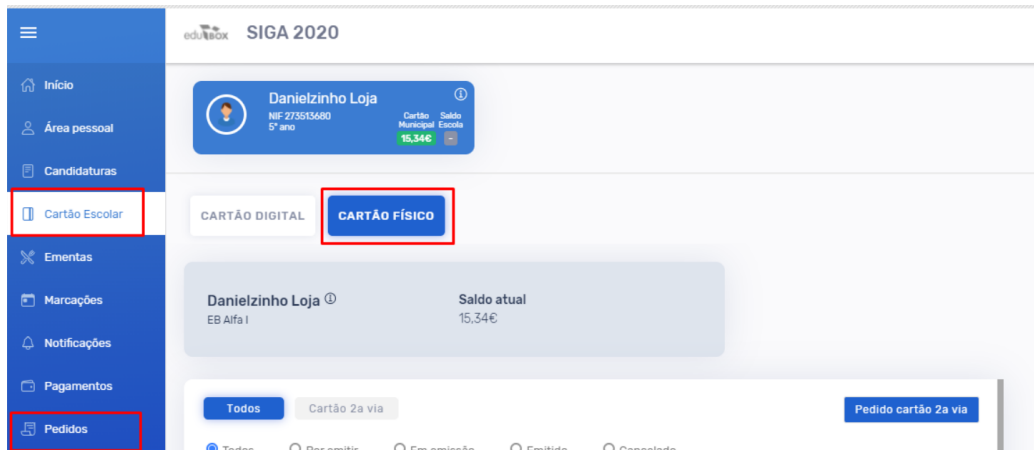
edubox SIGA 2020

Início
Área pessoal
Candidaturas
Cartão Escolar
Ementas
Marcações
Notificações
Pagamentos
Pedidos

Danielzinho Loja
NIF 273513680
5º ano
Cartão Municipal
15,34€
Saldo Escola
-

CARTÃO DIGITAL
CARTÃO FÍSICO

Danielzinho Loja
EB Alfa I
Saldo atual
15,34€

Todos
Cartão 2a via
Pedido cartão 2a via

Todos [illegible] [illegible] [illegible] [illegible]